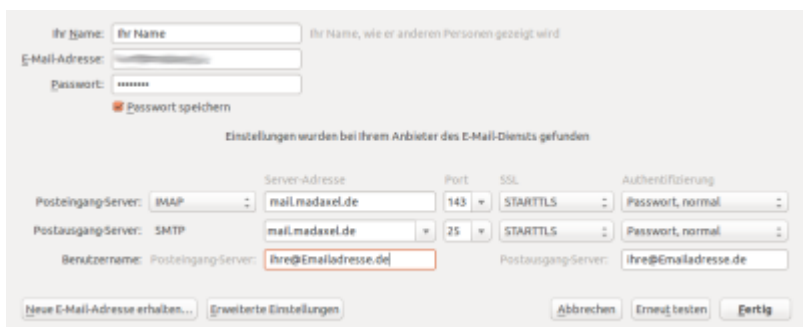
Ihr Name: Ihr Name
Ihr Name, wie er anderen Personen gezeigt wird

E-Mail-Adresse: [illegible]

Passwort: ••••••••

Passwort speichern

Einstellungen wurden bei Ihrem Anbieter des E-Mail-Diensts gefunden

| | | Server-Adresse | Port | SSL | Authentifizierung |
|---|---|---|---|---|---|
| Posteingang-Server: | IMAP | mail.madaxel.de | 143 | STARTTLS | Passwort, normal |
| Postausgang-Server: | SMTP | mail.madaxel.de | 25 | STARTTLS | Passwort, normal |

Benutzername: Posteingang-Server: ihre@Emailadresse.de Postausgang-Server: ihre@Emailadresse.de

Neue E-Mail-Adresse erhalten... Erweiterte Einstellungen Abbrechen Erneut testen Fertig